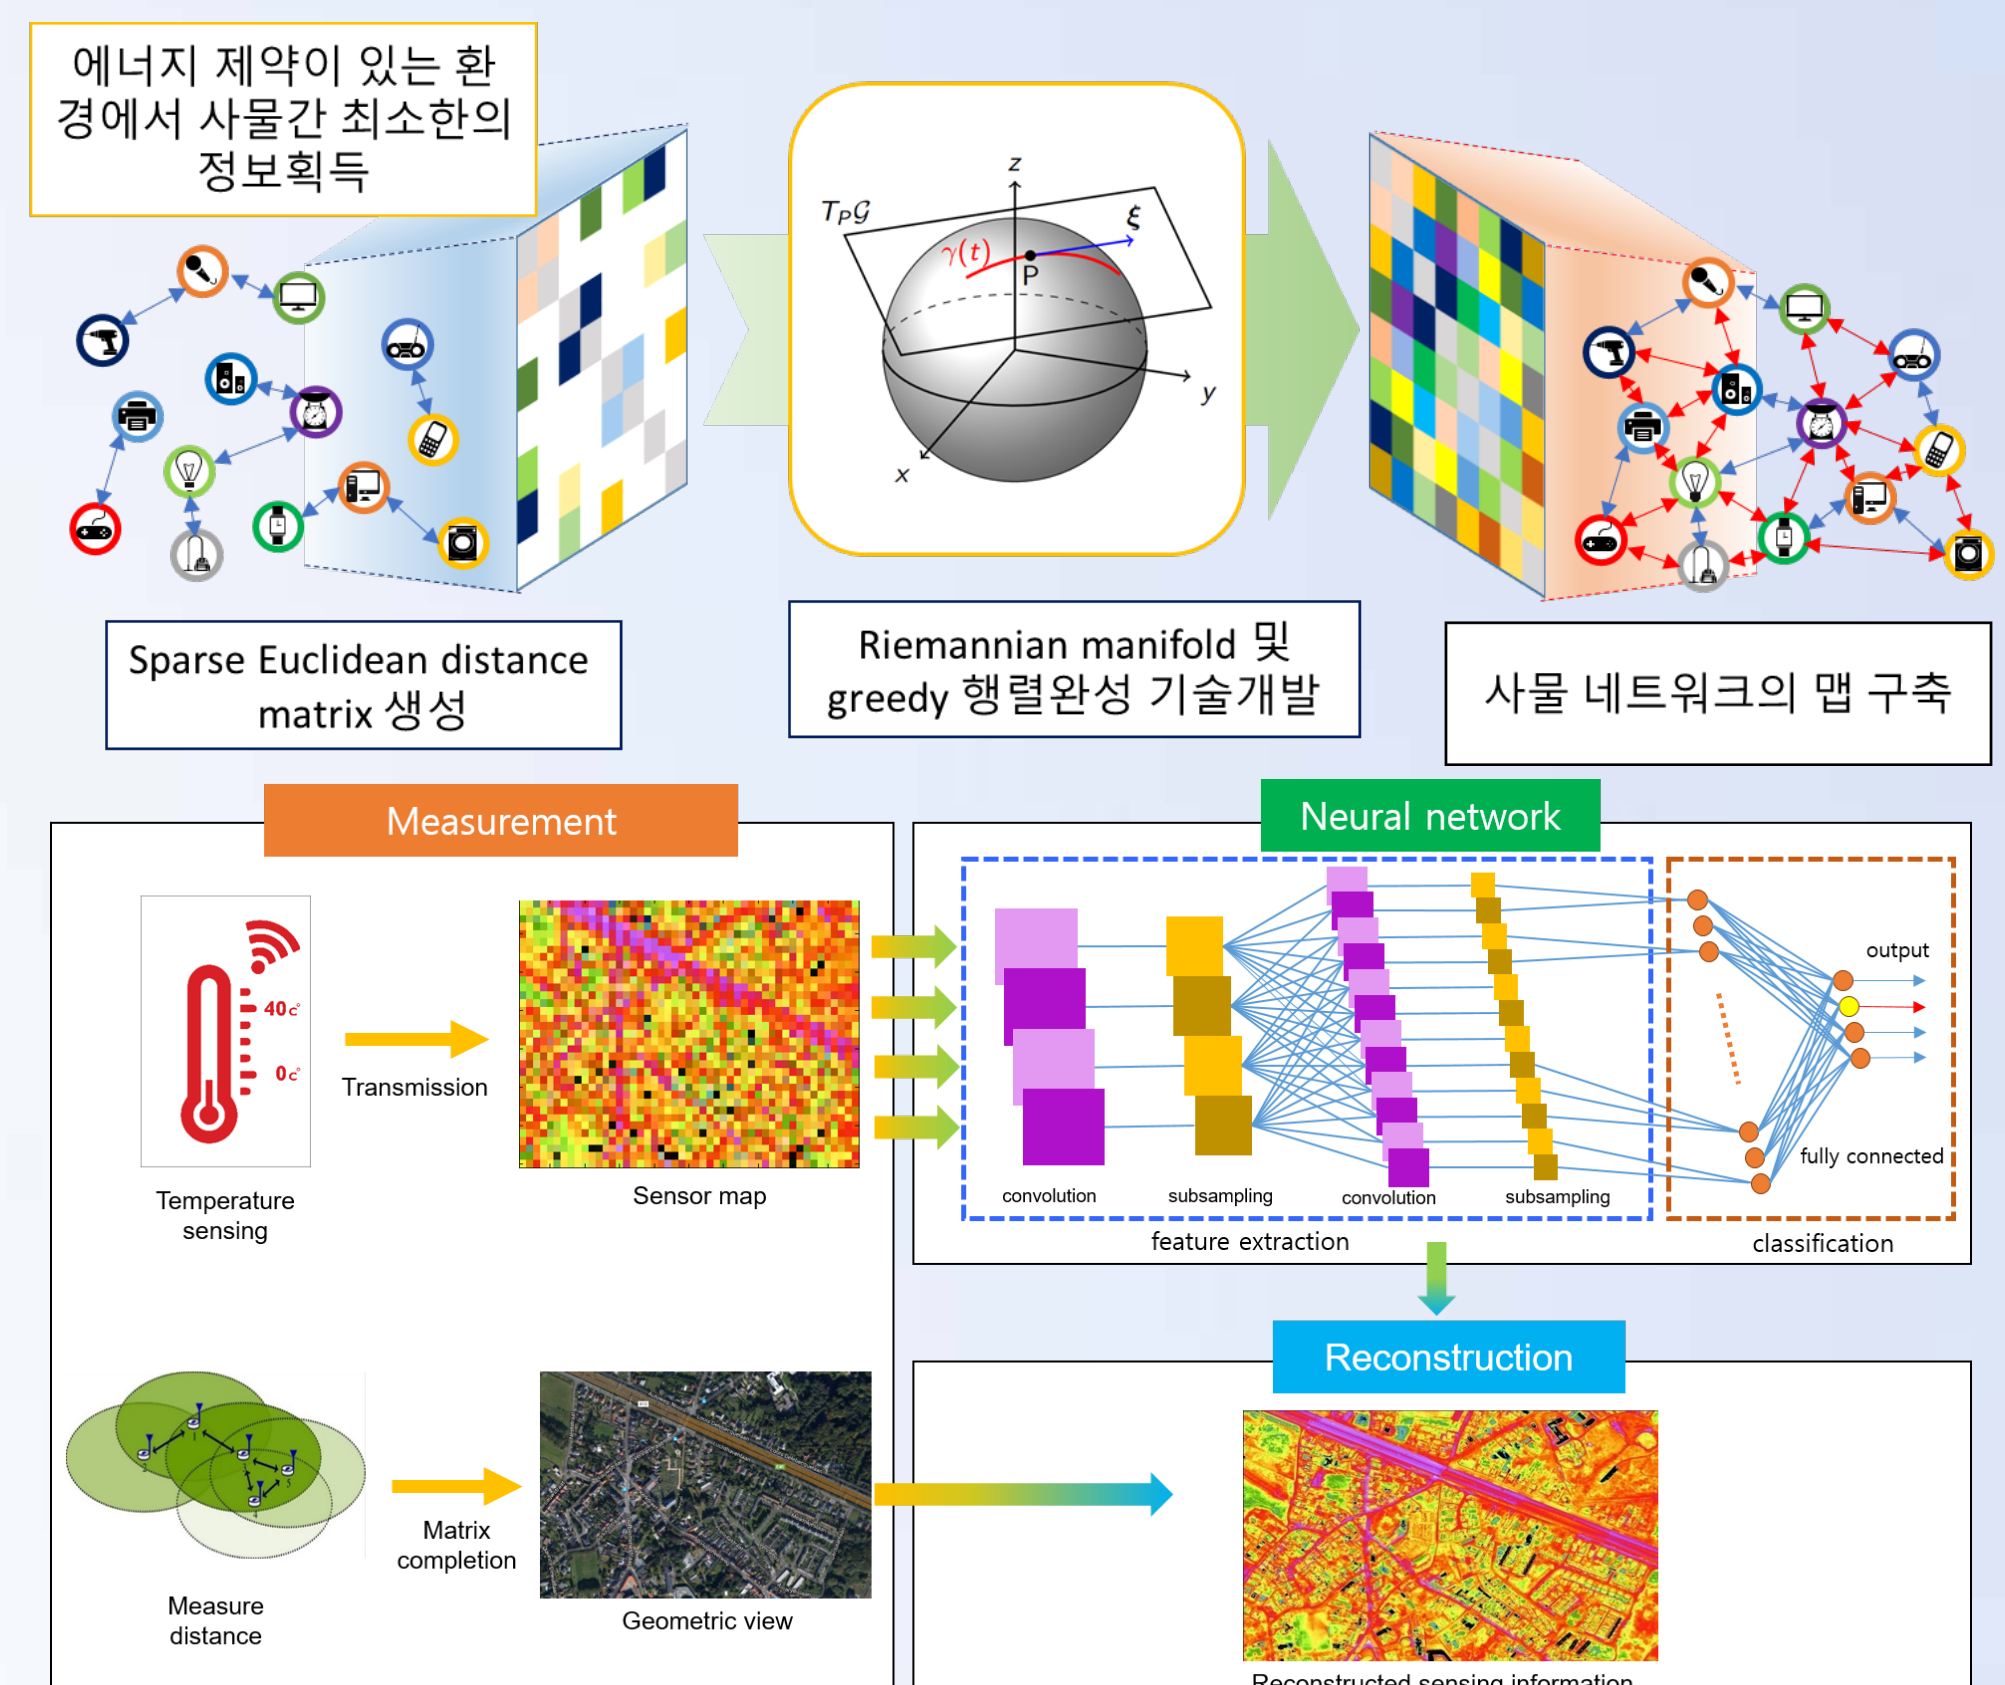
에너지 제약이 있는 환경에서 사물간 최소한의 정보획득

$T_P\mathcal{G}$

z

$\xi$

$\gamma(t)$

P

y

x

Sparse Euclidean distance matrix 생성

Riemannian manifold 및 greedy 행렬완성 기술개발

사물 네트워크의 맵 구축

Measurement

40c°

0c°

Transmission

Temperature sensing

Sensor map

Measure distance

Matrix completion

Geometric view

Neural network

output

convolution

subsampling

convolution

subsampling

fully connected

feature extraction

classification

Reconstruction

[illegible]